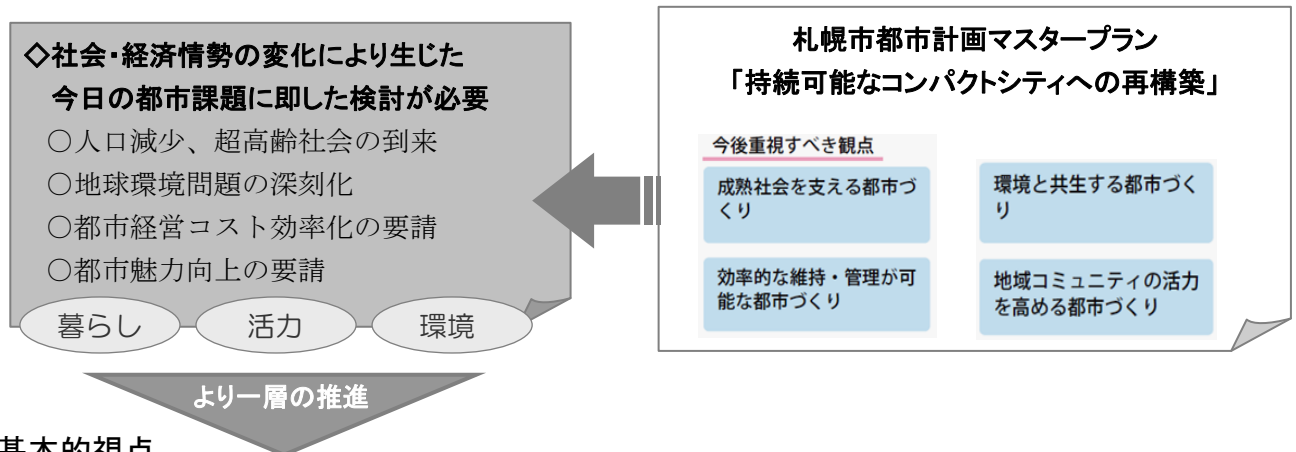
◇社会・経済情勢の変化により生じた
今日の都市課題に即した検討が必要

○人口減少、超高齢社会の到来
○地球環境問題の深刻化
○都市経営コスト効率化の要請
○都市魅力向上の要請

暮らし
活力
環境

札幌市都市計画マスタープラン
「持続可能なコンパクトシティへの再構築」

今後重視すべき観点

成熟社会を支える都市づくり

環境と共生する都市づくり

効率的な維持・管理が可能な都市づくり

地域コミュニティの活力を高める都市づくり

より一層の推進

基本的視点